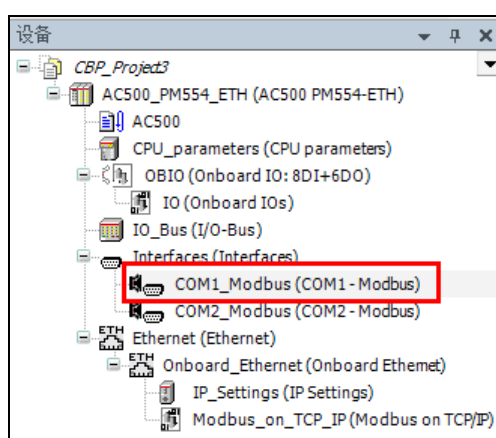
设备
CBP_Project3
AC500_PM554_ETH (AC500 PM554-ETH)
AC500
CPU_parameters (CPU parameters)
OBIO (Onboard IO: 8DI+6DO)
IO (Onboard IOs)
IO_Bus (I/O-Bus)
Interfaces (Interfaces)
COM1_Modbus (COM1 - Modbus)
COM2_Modbus (COM2 - Modbus)
ETH
Ethernet (Ethernet)
ETH
Onboard_Ethernet (Onboard Ethernet)
IP_Settings (IP Settings)
Modbus_on_TCP_IP (Modbus on TCP/IP)